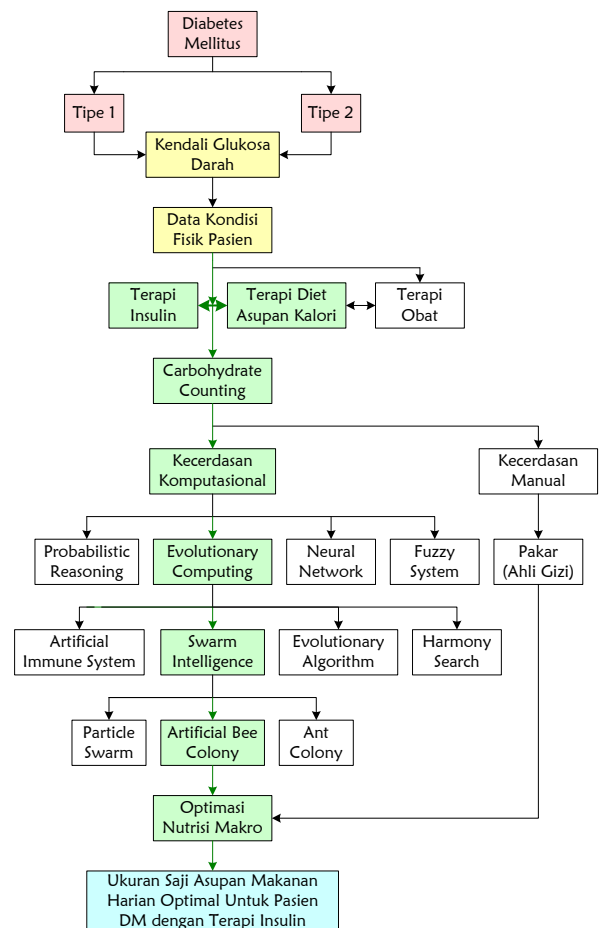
Diabetes Mellitus

Tipe 1

Tipe 2

Kendali Glukosa Darah

Data Kondisi Fisik Pasien

Terapi Insulin

Terapi Diet Asupan Kalori

Terapi Obat

Carbohydrate Counting

Kecerdasan Komputasional

Kecerdasan Manual

Probabilistic Reasoning

Evolutionary Computing

Neural Network

Fuzzy System

Pakar (Ahli Gizi)

Artificial Immune System

Swarm Intelligence

Evolutionary Algorithm

Harmony Search

Particle Swarm

Artificial Bee Colony

Ant Colony

Optimasi Nutrisi Makro

Ukuran Saji Asupan Makanan Harian Optimal Untuk Pasien DM dengan Terapi Insulin